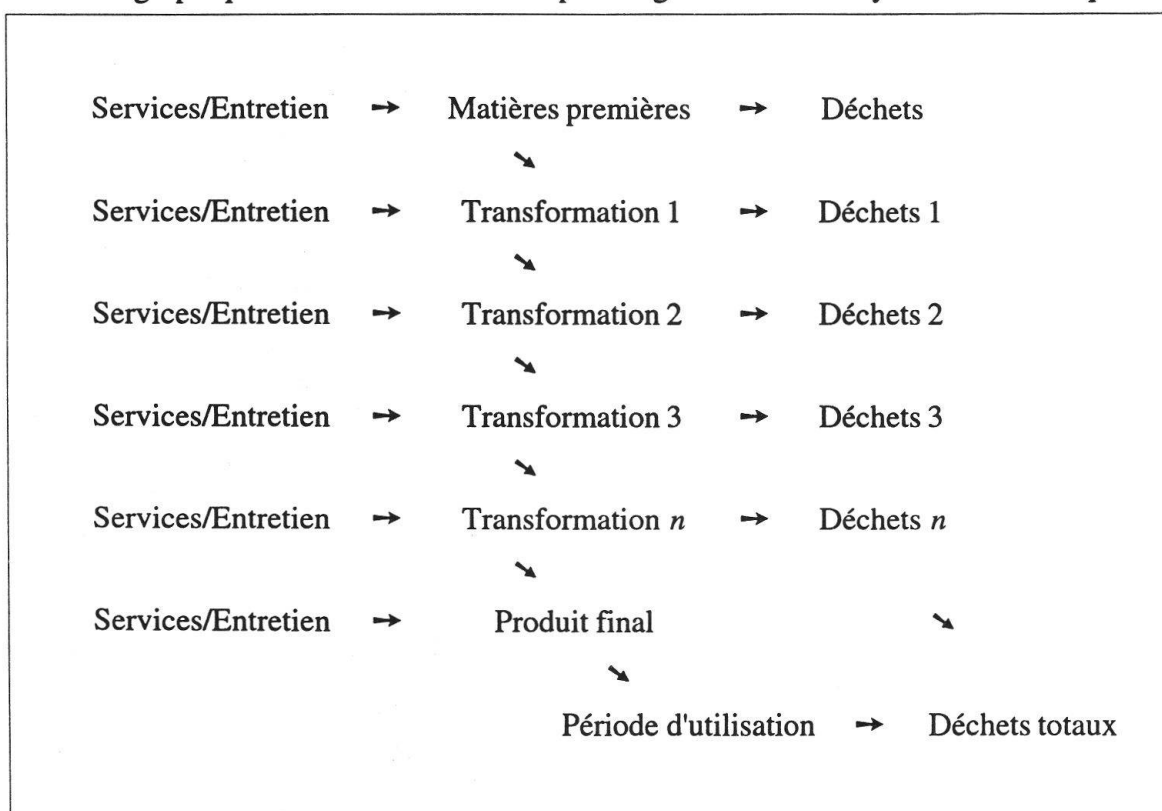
Services/Entretien → Matières premières → Déchets

↘

Services/Entretien → Transformation 1 → Déchets 1

↘

Services/Entretien → Transformation 2 → Déchets 2

↘

Services/Entretien → Transformation 3 → Déchets 3

↘

Services/Entretien → Transformation $n$ → Déchets $n$

↘

Services/Entretien → Produit final ↘

↘

Période d'utilisation → Déchets totaux